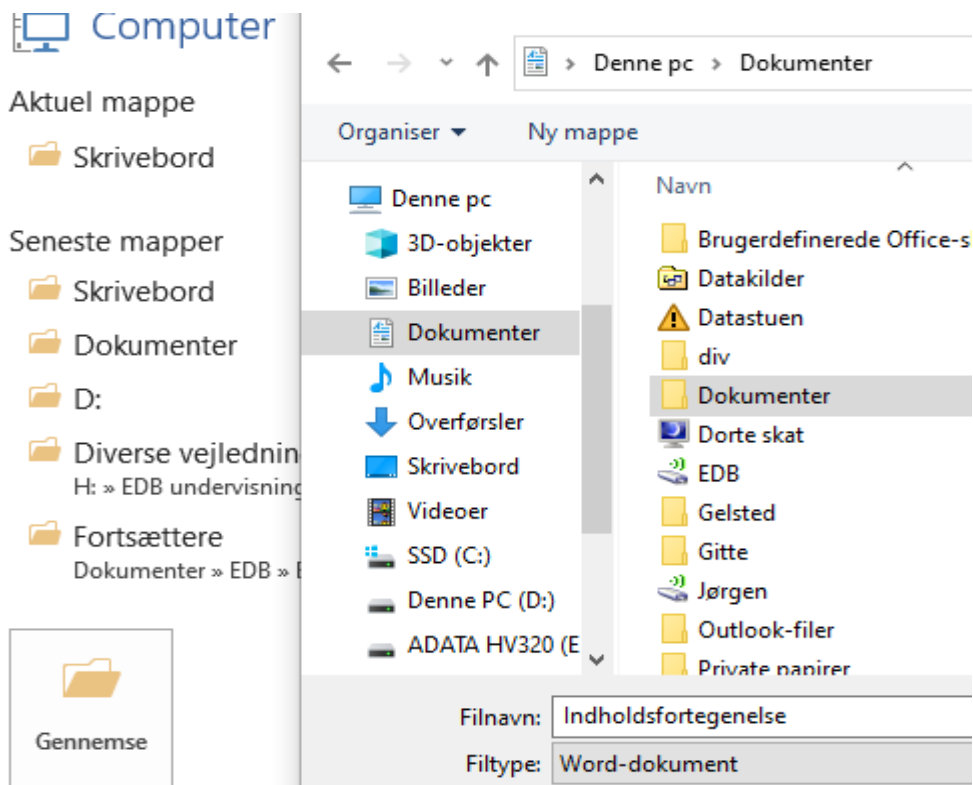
Computer

Aktuel mappe

Skrivebord

Seneste mapper

Skrivebord

Dokumenter

D:

Diverse vejledni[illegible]
H: » EDB undervisning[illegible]

Fortsættere
Dokumenter » EDB » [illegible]

Gennemse

Denne pc › Dokumenter

Organiser ▾ Ny mappe

Denne pc
3D-objekter
Billeder
Dokumenter
Musik
Overførsler
Skrivebord
Videoer
SSD (C:)
Denne PC (D:)
ADATA HV320 (E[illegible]

Navn
Brugerdefinerede Office-s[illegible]
Datakilder
Datastuen
div
Dokumenter
Dorte skat
EDB
Gelsted
Gitte
Jørgen
Outlook-filer
Private papirer

Filnavn: Indholdsfortegenelse
Filtype: Word-dokument